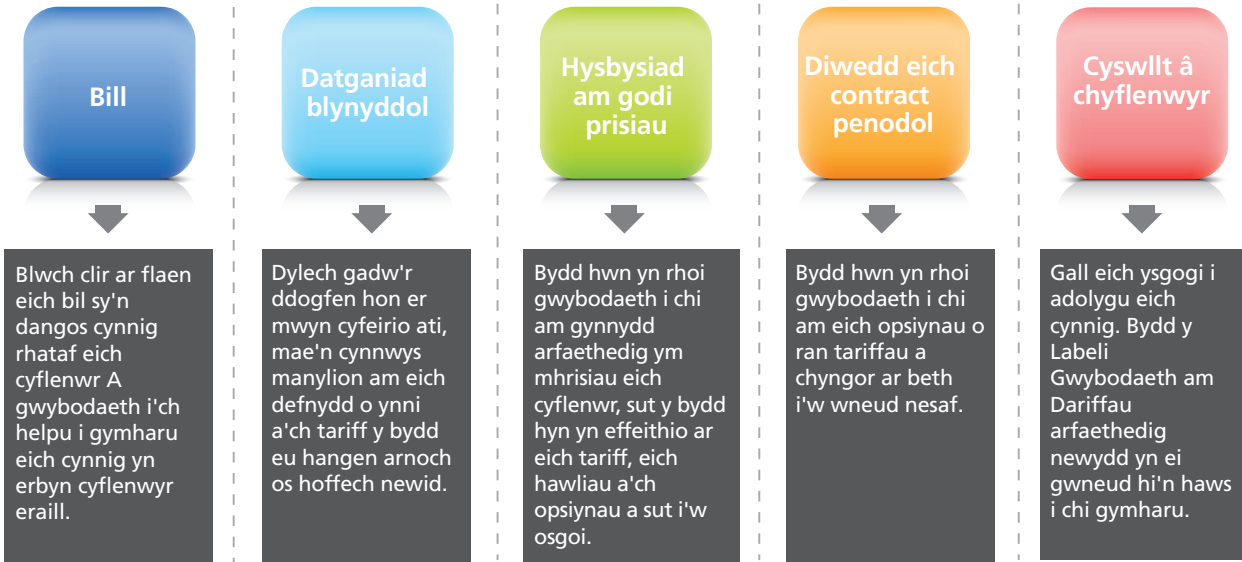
Bill

Blwch clir ar flaen eich bil sy'n dangos cynnig rhataf eich cyflenwr A gwybodaeth i'ch helpu i gymharu eich cynnig yn erbyn cyflenwyr eraill.

Datganiad blynyddol

Dylech gadw'r ddogfen hon er mwyn cyfeirio ati, mae'n cynnwys manylion am eich defnydd o ynni a'ch tariff y bydd eu hangen arnoch os hoffech newid.

Hysbysiad am godi prisiau

Bydd hwn yn rhoi gwybodaeth i chi am gynnydd arfaethedig ym mhrisiau eich cyflenwr, sut y bydd hyn yn effeithio ar eich tariff, eich hawliau a'ch opsiynau a sut i'w osgoi.

Diwedd eich contract penodol

Bydd hwn yn rhoi gwybodaeth i chi am eich opsiynau o ran tariffau a chyngor ar beth i'w wneud nesaf.

Cyswllt â chyflenwyr

Gall eich ysgogi i adolygu eich cynnig. Bydd y Labeli Gwybodaeth am Dariffau arfaethedig newydd yn ei gwneud hi'n haws i chi gymharu.